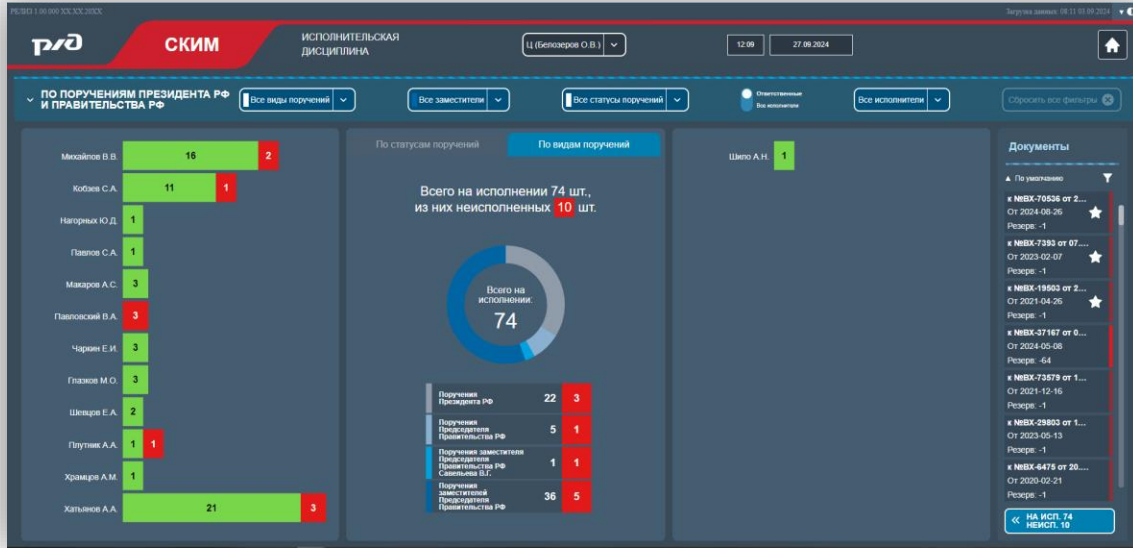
РЕЛИЗ 1.00.000 XX.XX.20XX

Загрузка данных: 08:11 03.09.2024

РЖД СКИМ ИСПОЛНИТЕЛЬСКАЯ ДИСЦИПЛИНА

Ц (Белозеров О.В.)

12:09 27.09.2024

ПО ПОРУЧЕНИЯМ ПРЕЗИДЕНТА РФ И ПРАВИТЕЛЬСТВА РФ

Все виды поручений

Все заместители

Все статусы поручений

Ответственные
Все исполнители

Все исполнители

Сбросить все фильтры

| | | |
|---|---|---|
| Михайлов В.В. | 16 | 2 |
| Кобзев С.А. | 11 | 1 |
| Нагорных Ю.Д. | 1 | |
| Павлов С.А. | 1 | |
| Макаров А.С. | 3 | |
| Павловский В.А. | | 3 |
| Чаркин Е.И. | 3 | |
| Глазков М.О. | 3 | |
| Шевцов Е.А. | 2 | |
| Плутник А.А. | 1 | 1 |
| Храмцов А.М. | 1 | |
| Хатьянов А.А. | 21 | 3 |

По статусам поручений

По видам поручений

Всего на исполнении 74 шт., из них неисполненных 10 шт.

Всего на исполнении:
74

| | | |
|---|---|---|
| Поручения Президента РФ | 22 | 3 |
| Поручения Председателя Правительства РФ | 5 | 1 |
| Поручения заместителя Председателя Правительства РФ Савельева В.Г. | 1 | 1 |
| Поручения заместителей Председателя Правительства РФ | 36 | 5 |

Шипо А.Н. 1

Документы

По умолчанию

к №ВХ-70536 от 2...
От 2024-08-26
Резерв: -1

к №ВХ-7393 от 07....
От 2023-02-07
Резерв: -1

к №ВХ-19503 от 2...
От 2021-04-26
Резерв: -1

к №ВХ-37167 от 0...
От 2024-05-08
Резерв: -64

к №ВХ-73579 от 1...
От 2021-12-16
Резерв: -1

к №ВХ-29803 от 1...
От 2023-05-13
Резерв: -1

к №ВХ-6475 от 20....
От 2020-02-21
Резерв: -1

НА ИСП. 74
НЕИСП. 10